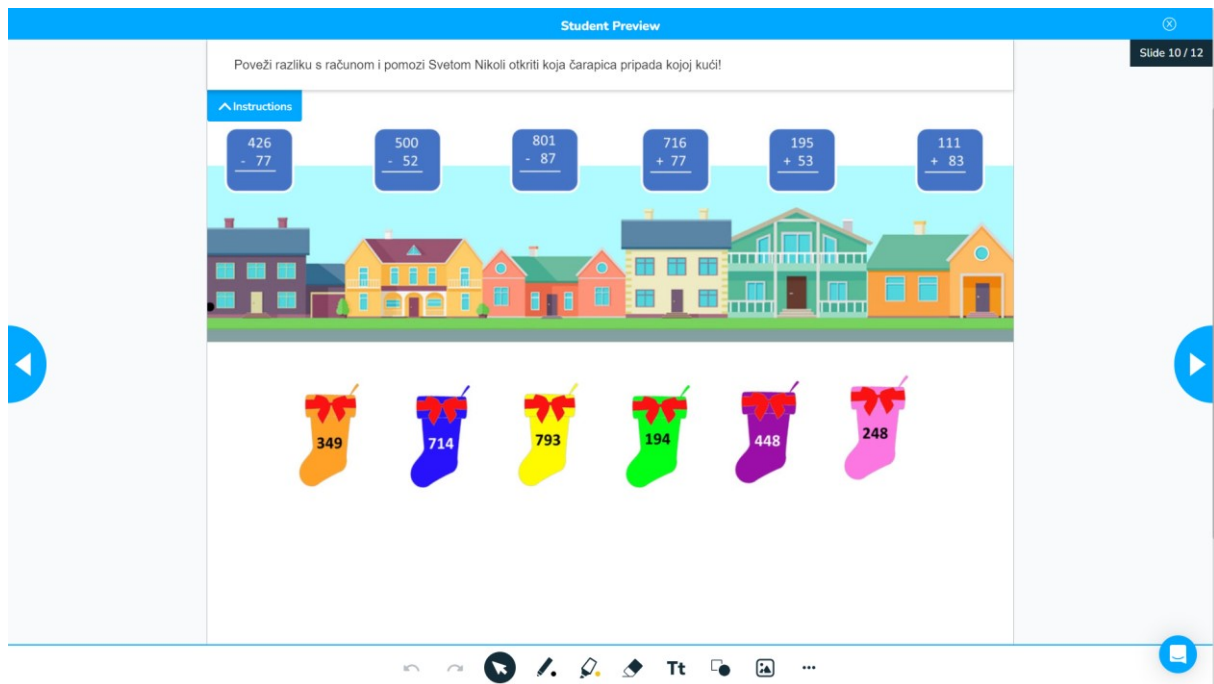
Student Preview

Slide 10 / 12

Poveži razliku s računom i pomozi Svetom Nikoli otkriti koja čarapica pripada kojoj kući!

Instructions

$\begin{array}{r} 426 \\ -\ 77 \\ \hline \end{array}$

$\begin{array}{r} 500 \\ -\ 52 \\ \hline \end{array}$

$\begin{array}{r} 801 \\ -\ 87 \\ \hline \end{array}$

$\begin{array}{r} 716 \\ +\ 77 \\ \hline \end{array}$

$\begin{array}{r} 195 \\ +\ 53 \\ \hline \end{array}$

$\begin{array}{r} 111 \\ +\ 83 \\ \hline \end{array}$

349

714

793

194

448

248

Tt

...